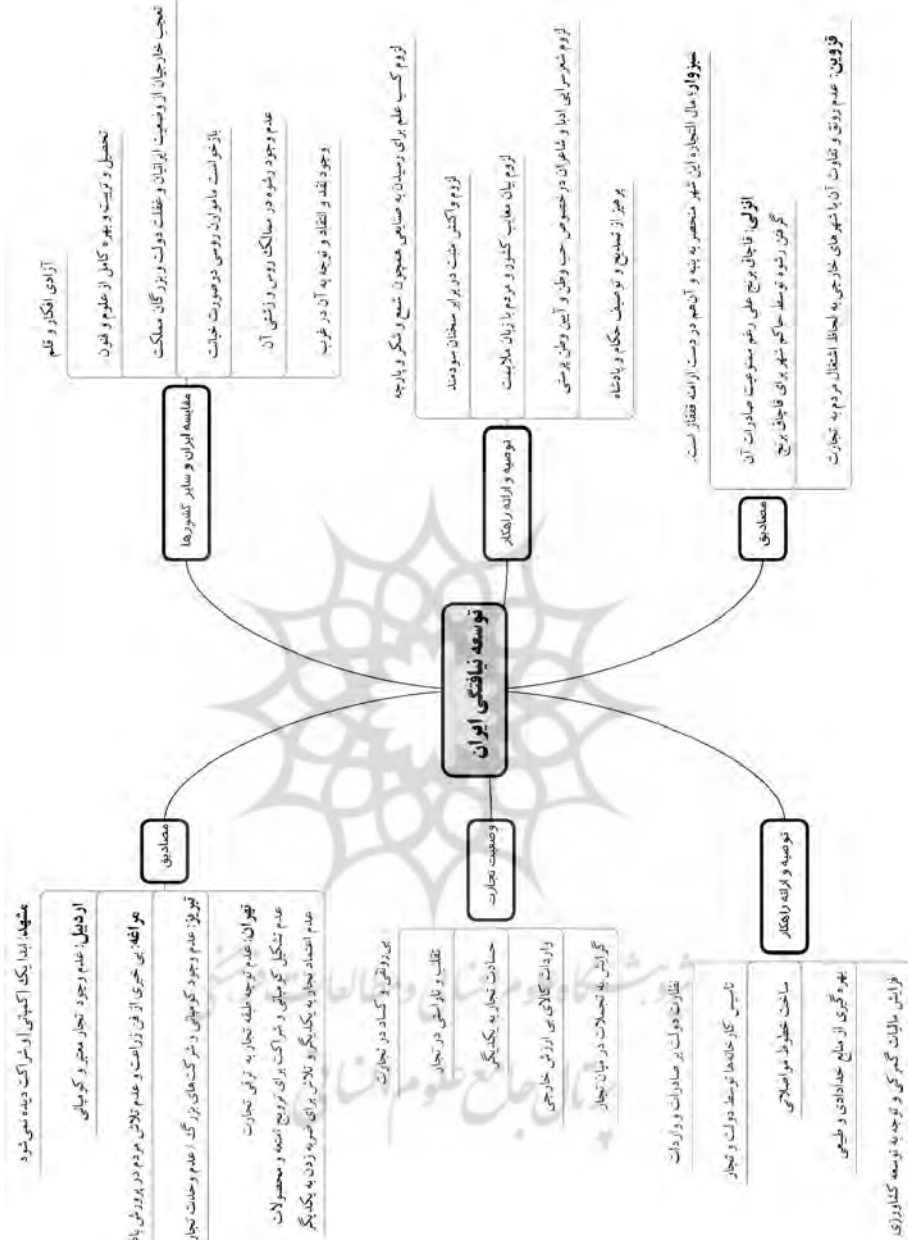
توسعه نیافتگی ایران

مقایسه ایران و سایر کشورها

آزادی افکار و قلم

تحصیل و تربیت و بهره کامل از علوم و فنون

تعجب خارجیان از وضعیت ایرانیان و غفلت دولت و بزرگان مملکت

بازخواست مأموران روسی در صورت خیانت

عدم وجود رشوه در ممالک روس و زشتی آن

وجود نقد و انتقاد و توجه به آن در غرب

توصیه و ارائه راهکار

لزوم کسب علم برای رسیدن به صنایعی همچون شمع و شکر و پارچه

لزوم واکنش مثبت در برابر سخنان سودمند

لزوم بیان معایب کشور و مردم با زبان ملایمت

لزوم شعرسرایی ادبا و شاعران در خصوص حب وطن و آیین وطن پرستی

پرهیز از تملق و توصیف حکام و پادشاه

مصادیق

سبزوار: مال التجاره این شهر منحصر به پنبه و آن هم در دست ارامنه قفقاز است.

انزلی: قاچاق برنج علی رغم ممنوعیت صادرات آن

گرفتن رشوه توسط حاکم شهر برای قاچاق برنج

قزوین: عدم رونق و تفاوت آن با شهرهای خارجی به لحاظ اشتغال مردم به تجارت

مصادیق

مشهد: ابدا یک اکسپانی (کمپانی) و شراکت دیده نمی شود

اردبیل: عدم وجود تجار معتبر و کمپانی

مراغه: بی خبری از فن زراعت و عدم تلاش مردم در پرورش باغ

تبریز: عدم وجود کمپانی و شرکت‌های بزرگ / عدم وحدت تجار

تهران: عدم توجه طبقه تجار به ترقی تجارت

عدم تشکیل کمپانی و شراکت برای ترویج امتعه و محصولات

عدم اتحاد تجار با یکدیگر و تلاش برای ضربه زدن به یکدیگر

وضعیت تجارت

بی رونقی و کساد در تجارت

تقلب و ناراستی در تجار

حسادت تجار به یکدیگر

واردات کالای بی ارزش خارجی

گرایش به تجملات در میان تجار

توصیه و ارائه راهکار

نظارت دولت بر صادرات و واردات

تأسیس کارخانه‌ها توسط دولت و تجار

ساخت خطوط مواصلاتی

بهره‌گیری از منابع جمادی و طبیعی

افزایش مالیات گمرکی و توجه به توسعه کشاورزی

پژوهشگاه علوم انسانی و مطالعات فرهنگی
پرتال جامع علوم انسانی